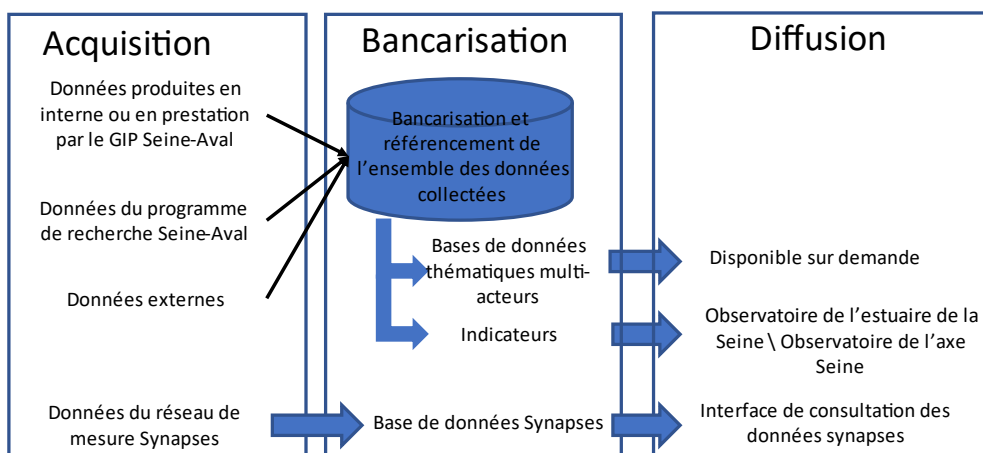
Acquisition

Données produites en interne ou en prestation par le GIP Seine-Aval

Données du programme de recherche Seine-Aval

Données externes

Données du réseau de mesure Synapses

Bancarisation

Bancarisation et référencement de l'ensemble des données collectées

Bases de données thématiques multi-acteurs

Indicateurs

Base de données Synapses

Diffusion

Disponible sur demande

Observatoire de l'estuaire de la Seine \ Observatoire de l'axe Seine

Interface de consultation des données synapses